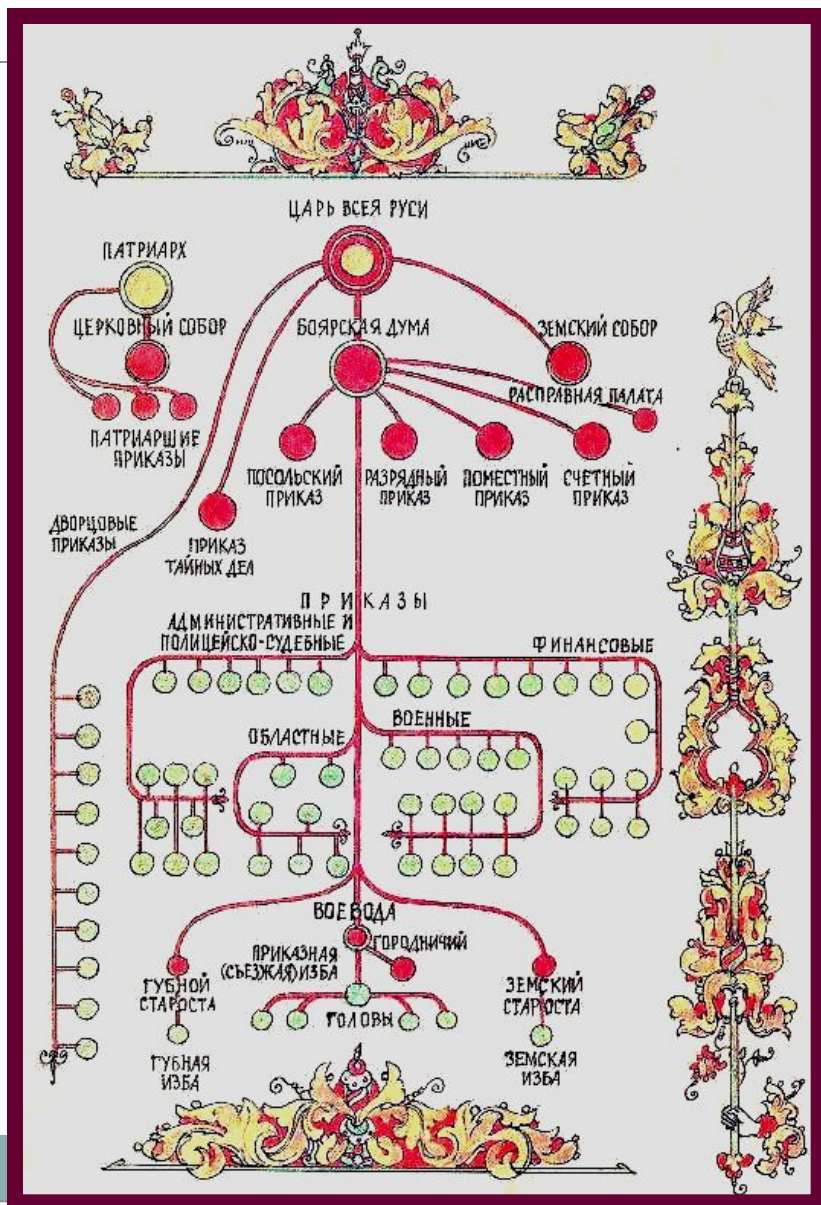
ЦАРЬ ВСЕЯ РУСИ

ПАТРИАРХ

ЦЕРКОВНЫЙ СОБОР

БОЯРСКАЯ ДУМА

ЗЕМСКИЙ СОБОР

РАСПРАВНАЯ ПАЛАТА

ПАТРИАРШИЕ ПРИКАЗЫ

ПОСОЛЬСКИЙ ПРИКАЗ

РАЗРЯДНЫЙ ПРИКАЗ

ПОМЕСТНЫЙ ПРИКАЗ

СЧЕТНЫЙ ПРИКАЗ

ДВОРЦОВЫЕ ПРИКАЗЫ

ПРИКАЗ ТАЙНЫХ ДЕЛ

ПРИКАЗЫ

АДМИНИСТРАТИВНЫЕ И ПОЛИЦЕЙСКО-СУДЕБНЫЕ

ФИНАНСОВЫЕ

ВОЕННЫЕ

ОБЛАСТНЫЕ

ВОЕВОДА

ГОРОДНИЧИЙ

ПРИКАЗНАЯ (СЪЕЗЖАЯ) ИЗБА

ГУБНОЙ СТАРОСТА

ЗЕМСКИЙ СТАРОСТА

ГОЛОВЫ

ГУБНАЯ ИЗБА

ЗЕМСКАЯ ИЗБА